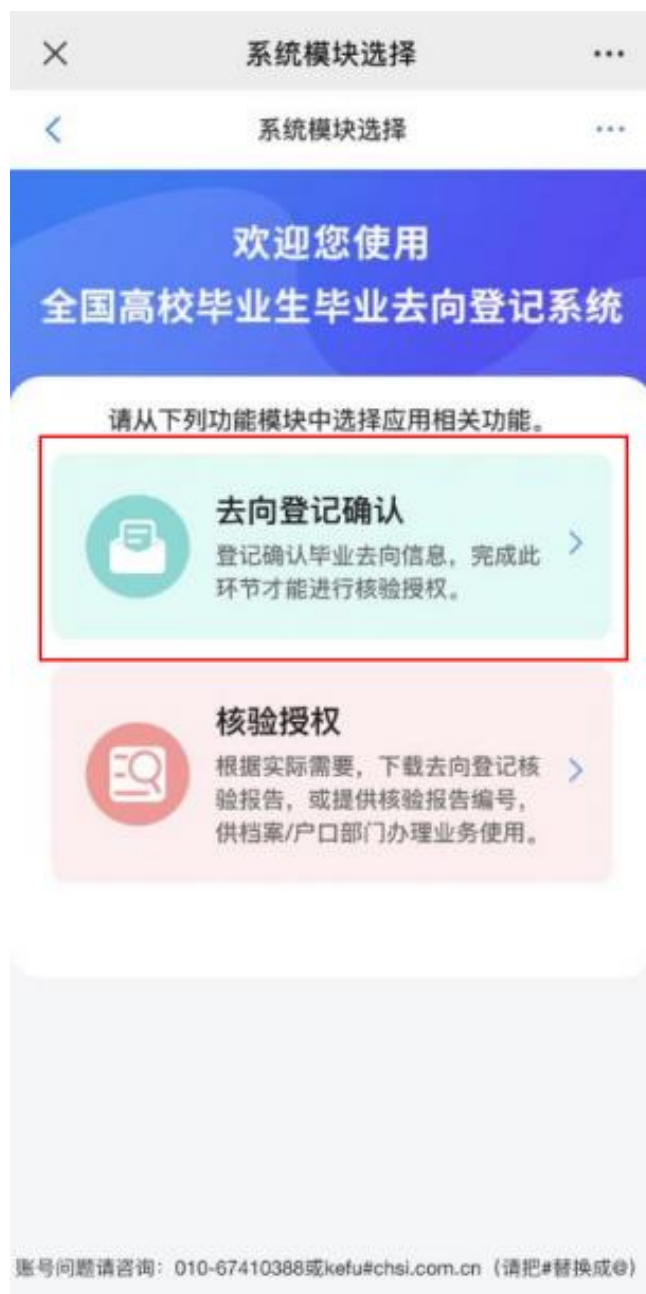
×
系统模块选择
···

<
系统模块选择
···

欢迎您使用
全国高校毕业生毕业去向登记系统

请从下列功能模块中选择应用相关功能。

去向登记确认
登记确认毕业去向信息，完成此环节才能进行核验授权。
>

核验授权
根据实际需要，下载去向登记核验报告，或提供核验报告编号，供档案/户口部门办理业务使用。
>

账号问题请咨询：010-67410388或kefu#chsi.com.cn（请把#替换成@）